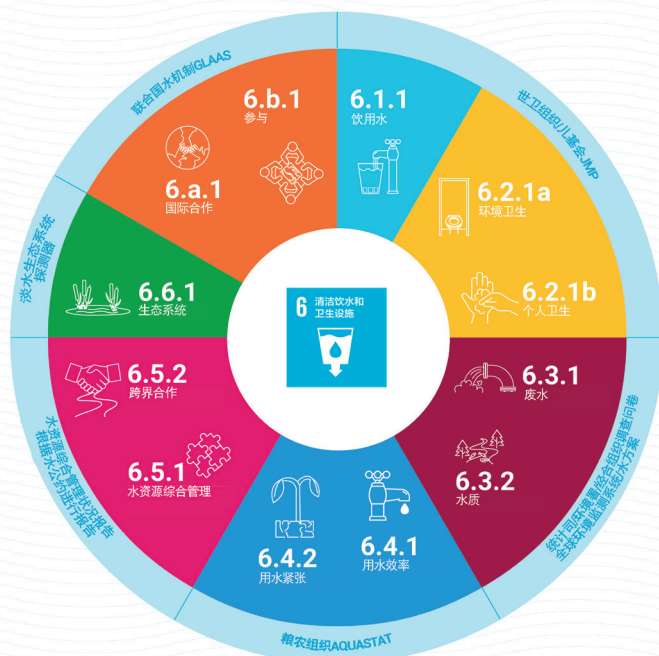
联合国水机制GLAAS

世卫组织儿基会JMP

淡水生态系统探测器

水资源综合管理状况调查
根据水公约进行报告

统计司环境署经合组织调查问卷
全球环境监测系统水方案

粮农组织AQUASTAT

6.b.1
参与

6.a.1
国际合作

6.1.1
饮用水

6.2.1a
环境卫生

6.2.1b
个人卫生

6.6.1
生态系统

6.5.2
跨界合作

6.5.1
水资源综合管理

6.4.2
用水紧张

6.4.1
用水效率

6.3.1
废水

6.3.2
水质

6
清洁饮水和
卫生设施